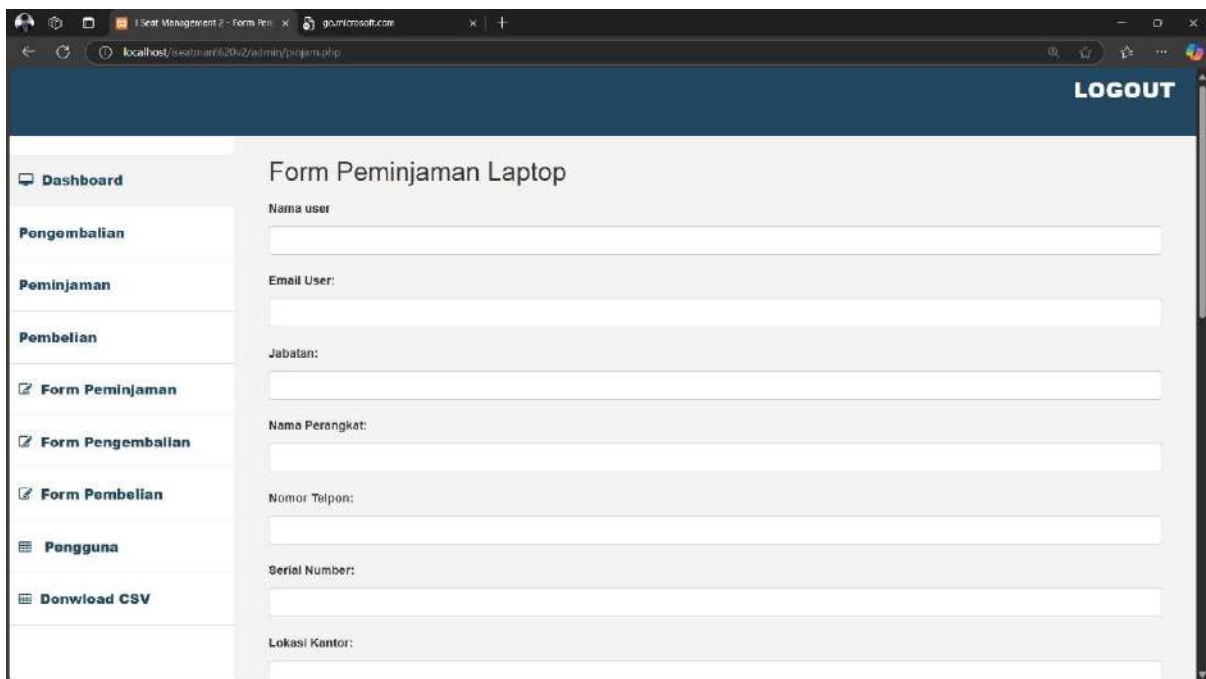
I Seat Management 2 - Form Pen ×
go.microsoft.com ×
localhost/seatman620v2/admin/pinjam.php

LOGOUT

Dashboard
Pengembalian
Peminjaman
Pembelian
Form Peminjaman
Form Pengembalian
Form Pembelian
Pengguna
Donwload CSV

Form Peminjaman Laptop

Nama user

Email User:

Jabatan:

Nama Perangkat:

Nomor Telpon:

Serial Number:

Lokasi Kantor: